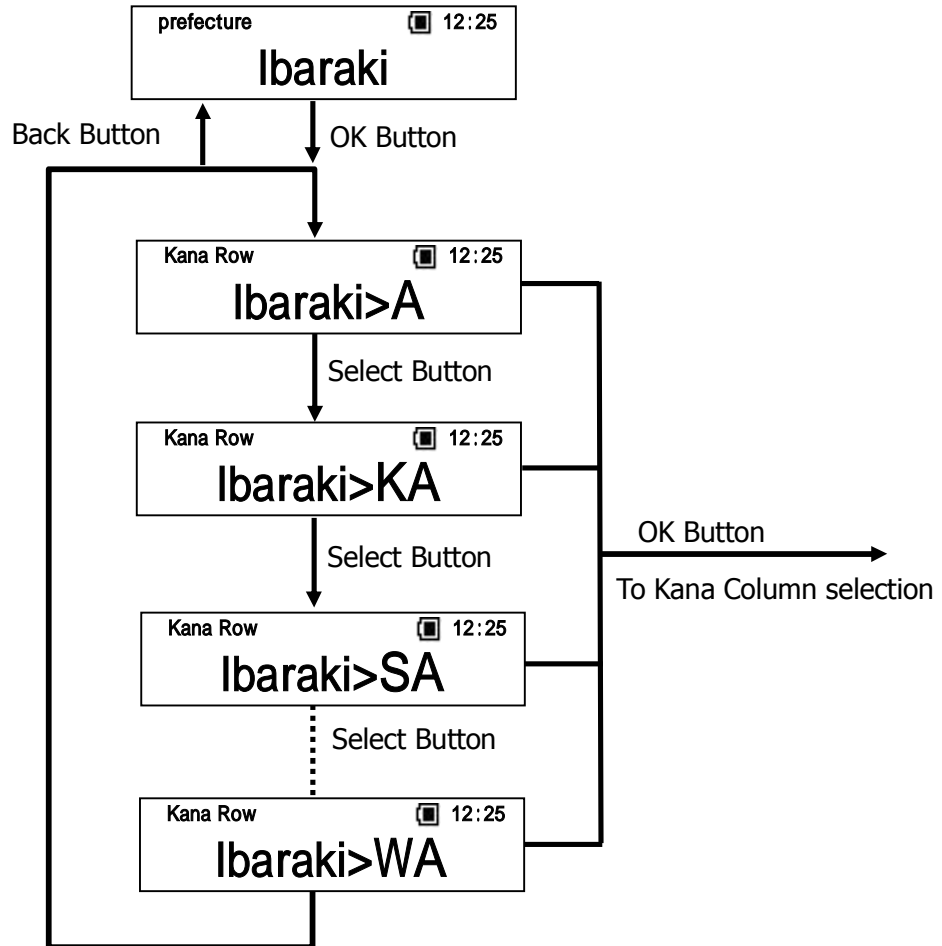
prefecture 12:25
Ibaraki

Back Button

OK Button

Kana Row 12:25
Ibaraki>A

Select Button

Kana Row 12:25
Ibaraki>KA

Select Button

OK Button
To Kana Column selection

Kana Row 12:25
Ibaraki>SA

Select Button

Kana Row 12:25
Ibaraki>WA